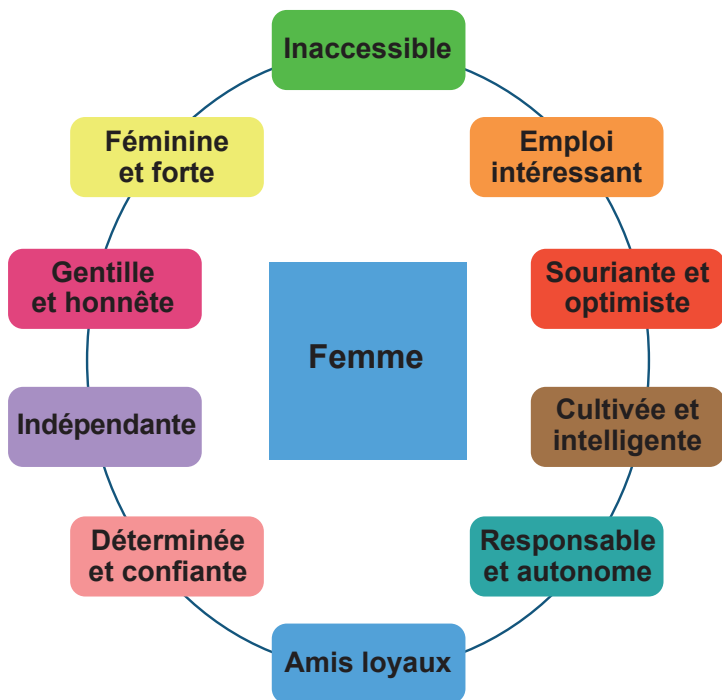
Femme

Inaccessible

Emploi intéressant

Souriante et optimiste

Cultivée et intelligente

Responsable et autonome

Amis loyaux

Déterminée et confiante

Indépendante

Gentille et honnête

Féminine et forte